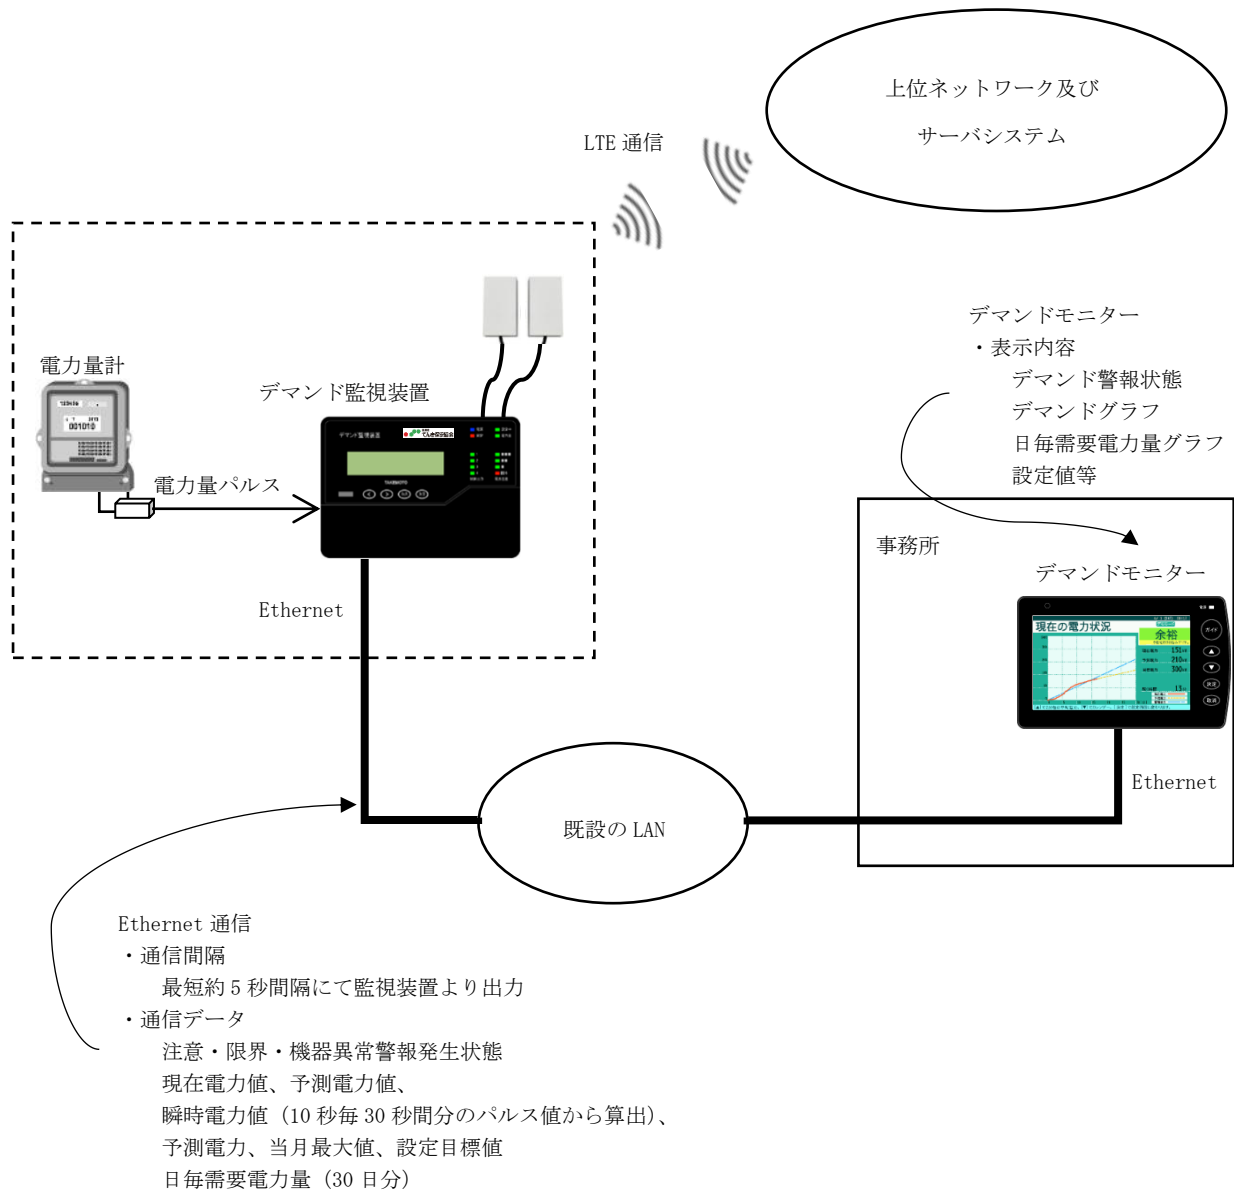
上位ネットワーク及び

サーバシステム

LTE 通信

電力量計

デマンド監視装置

電力量パルス

Ethernet

デマンドモニター

・表示内容

デマンド警報状態

デマンドグラフ

日毎需要電力量グラフ

設定値等

事務所

デマンドモニター

現在の電力状況

余裕

Ethernet

既設の LAN

Ethernet 通信

・通信間隔

最短約 5 秒間隔にて監視装置より出力

・通信データ

注意・限界・機器異常警報発生状態

現在電力値、予測電力値、

瞬時電力値（10 秒毎 30 秒間分のパルス値から算出）、

予測電力、当月最大値、設定目標値

日毎需要電力量（30 日分）